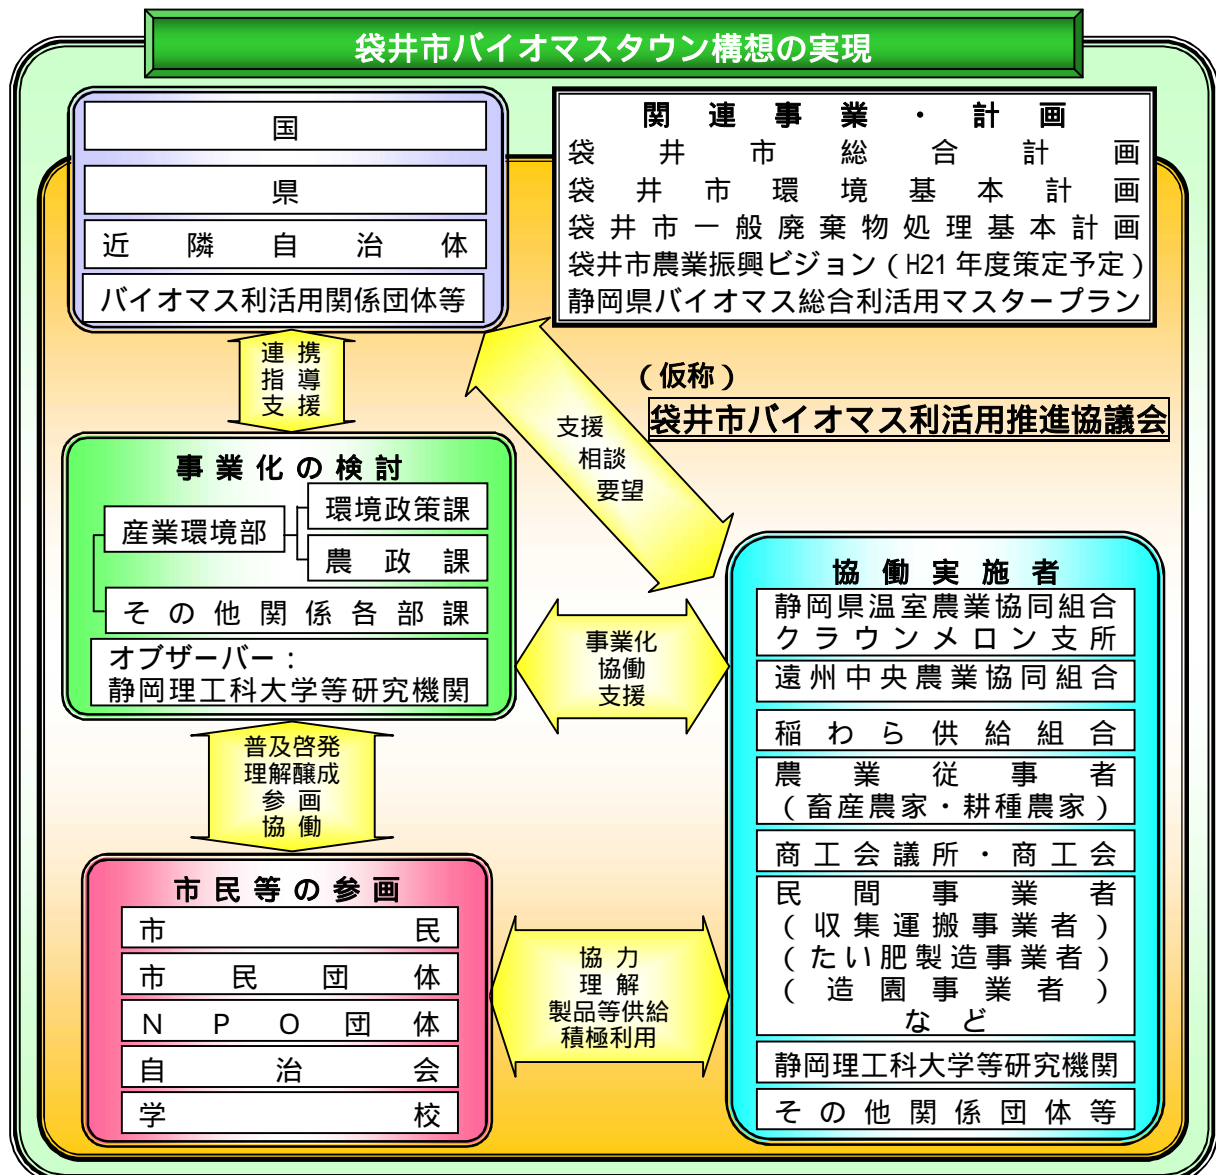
袋井市バイオマスタウン構想の実現

国
県
近隣自治体
バイオマス利活用関係団体等

関連事業・計画
袋井市総合計画
袋井市環境基本計画
袋井市一般廃棄物処理基本計画
袋井市農業振興ビジョン（H21年度策定予定）
静岡県バイオマス総合利活用マスタープラン

連携
指導
支援

（仮称）
袋井市バイオマス利活用推進協議会

支援
相談
要望

事業化の検討
産業環境部
環境政策課
農政課
その他関係各部課
オブザーバー：
静岡理工科大学等研究機関

事業化
協働
支援

協働実施者
静岡県温室農業協同組合
クラウンメロン支所
遠州中央農業協同組合
稲わら供給組合
農業従事者
（畜産農家・耕種農家）
商工会議所・商工会
民間事業者
（収集運搬事業者）
（たい肥製造事業者）
（造園事業者）
など
静岡理工科大学等研究機関
その他関係団体等

普及啓発
理解醸成
参画
協働

市民等の参画
市民
市民団体
NPO団体
自治会
学校

協力
理解
製品等供給
積極利用